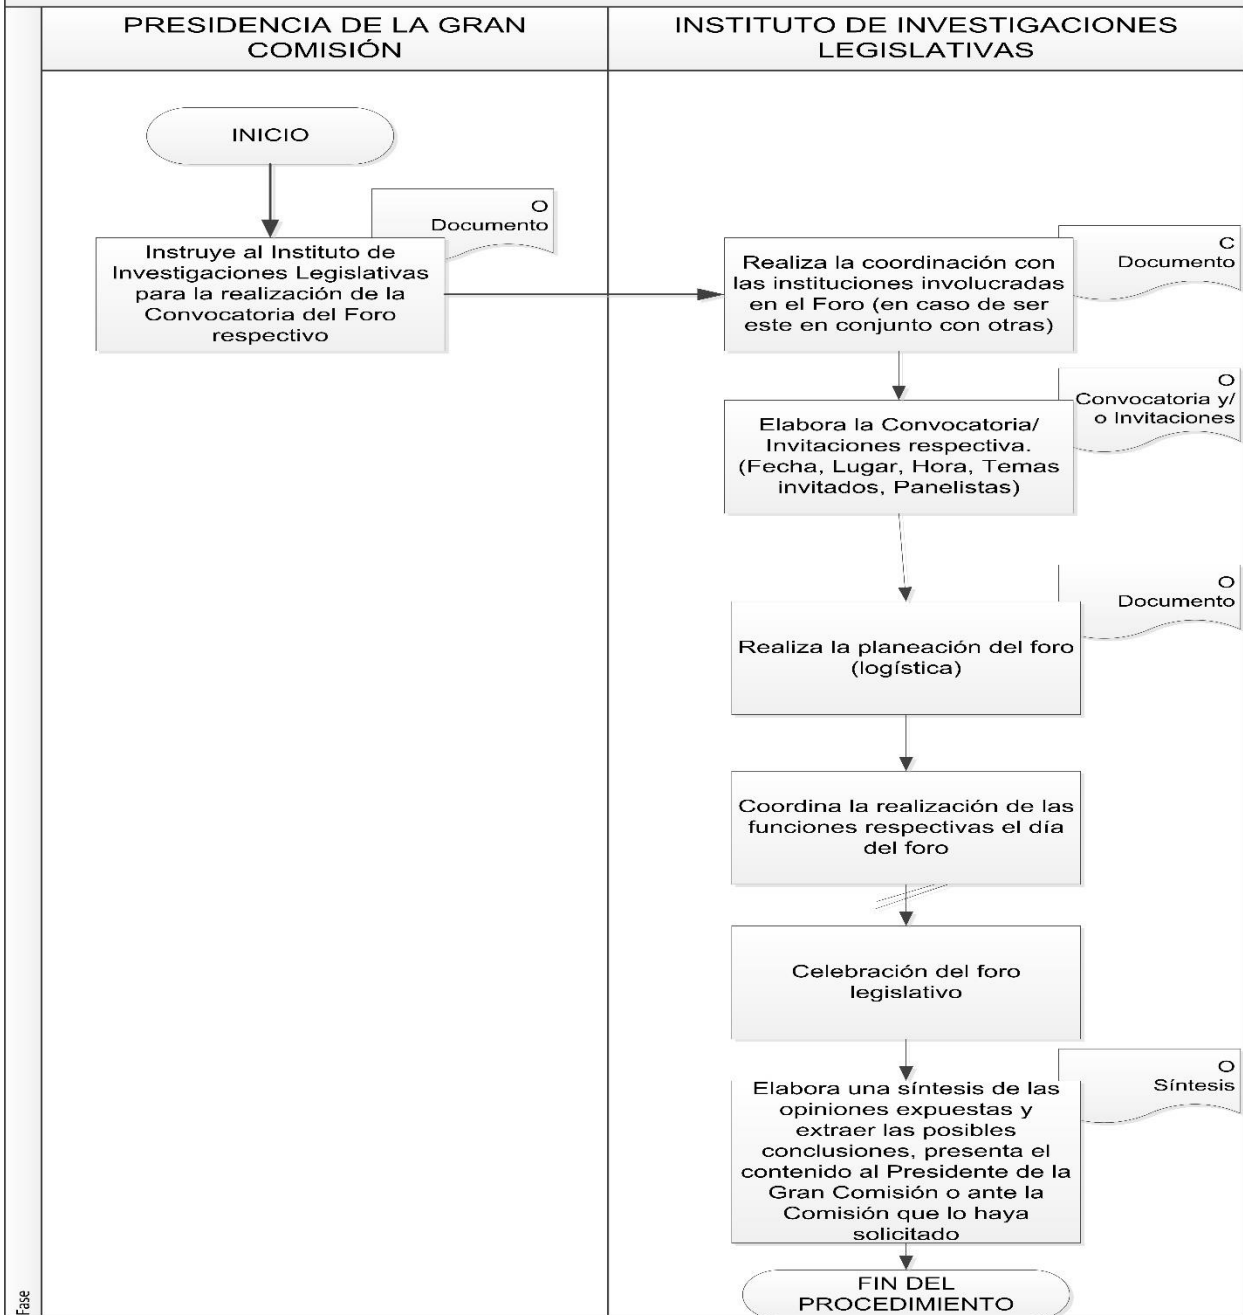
PRESIDENCIA DE LA GRAN COMISIÓN

INSTITUTO DE INVESTIGACIONES LEGISLATIVAS

INICIO

O
Documento

Instruye al Instituto de Investigaciones Legislativas para la realización de la Convocatoria del Foro respectivo

Realiza la coordinación con las instituciones involucradas en el Foro (en caso de ser este en conjunto con otras)

C
Documento

O
Convocatoria y/ o Invitaciones

Elabora la Convocatoria/ Invitaciones respectiva. (Fecha, Lugar, Hora, Temas invitados, Panelistas)

O
Documento

Realiza la planeación del foro (logística)

Coordina la realización de las funciones respectivas el día del foro

Celebración del foro legislativo

O
Síntesis

Elabora una síntesis de las opiniones expuestas y extraer las posibles conclusiones, presenta el contenido al Presidente de la Gran Comisión o ante la Comisión que lo haya solicitado

FIN DEL PROCEDIMIENTO

Fase